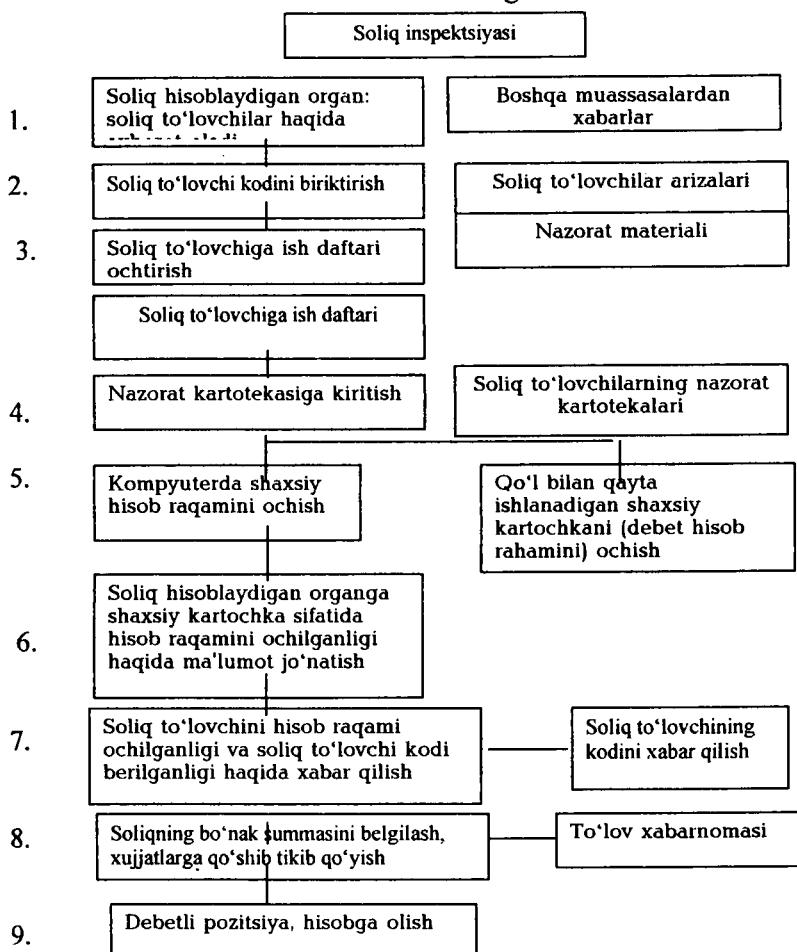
Soliq inspektsiyasi

1. Soliq hisoblaydigan organ: soliq to'lovchilar haqida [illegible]

Boshqa muassasalardan xabarlar

2. Soliq to'lovchi kodini biriktirish

Soliq to'lovchilar arizalari

Nazorat materiali

3. Soliq to'lovchiga ish daftari ochtirish

Soliq to'lovchiga ish daftari

4. Nazorat kartotekasiga kiritish

Soliq to'lovchilarning nazorat kartotekalari

5. Kompyuterda shaxsiy hisob raqamini ochish

Qo'l bilan qayta ishlanadigan shaxsiy kartochkani (debet hisob rahamini) ochish

6. Soliq hisoblaydigan organga shaxsiy kartochka sifatida hisob raqamini ochilganligi haqida ma'lumot jo'natish

7. Soliq to'lovchini hisob raqami ochilganligi va soliq to'lovchi kodi berilganligi haqida xabar qilish

Soliq to'lovchining kodini xabar qilish

8. Soliqning bo'nak summasini belgilash, xujjatlarga qo'shib tikib qo'yish

To'lov xabarnomasi

9. Debetli pozitsiya, hisobga olish